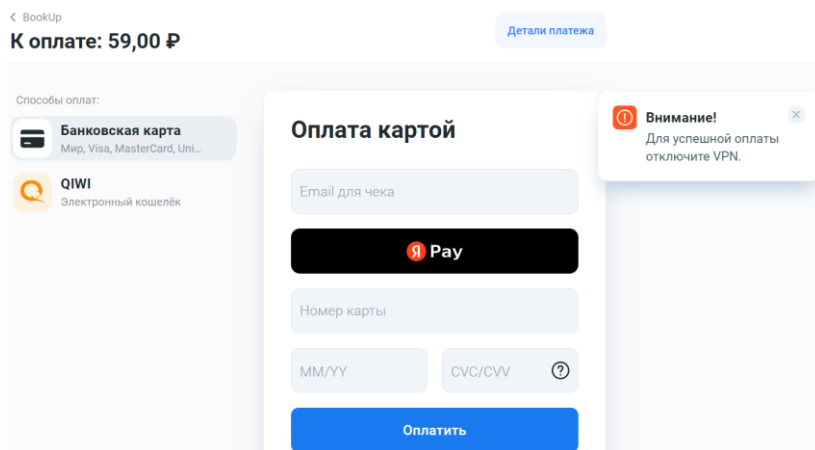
< BookUp
К оплате: 59,00 ₽

Детали платежа

Способы оплат:

Банковская карта
Мир, Visa, MasterCard, Uni...

QIWI
Электронный кошелёк

Оплата картой

Email для чека

Я Pay

Номер карты

MM/YY

CVC/CVV

?

Оплатить

Внимание!
Для успешной оплаты отключите VPN.